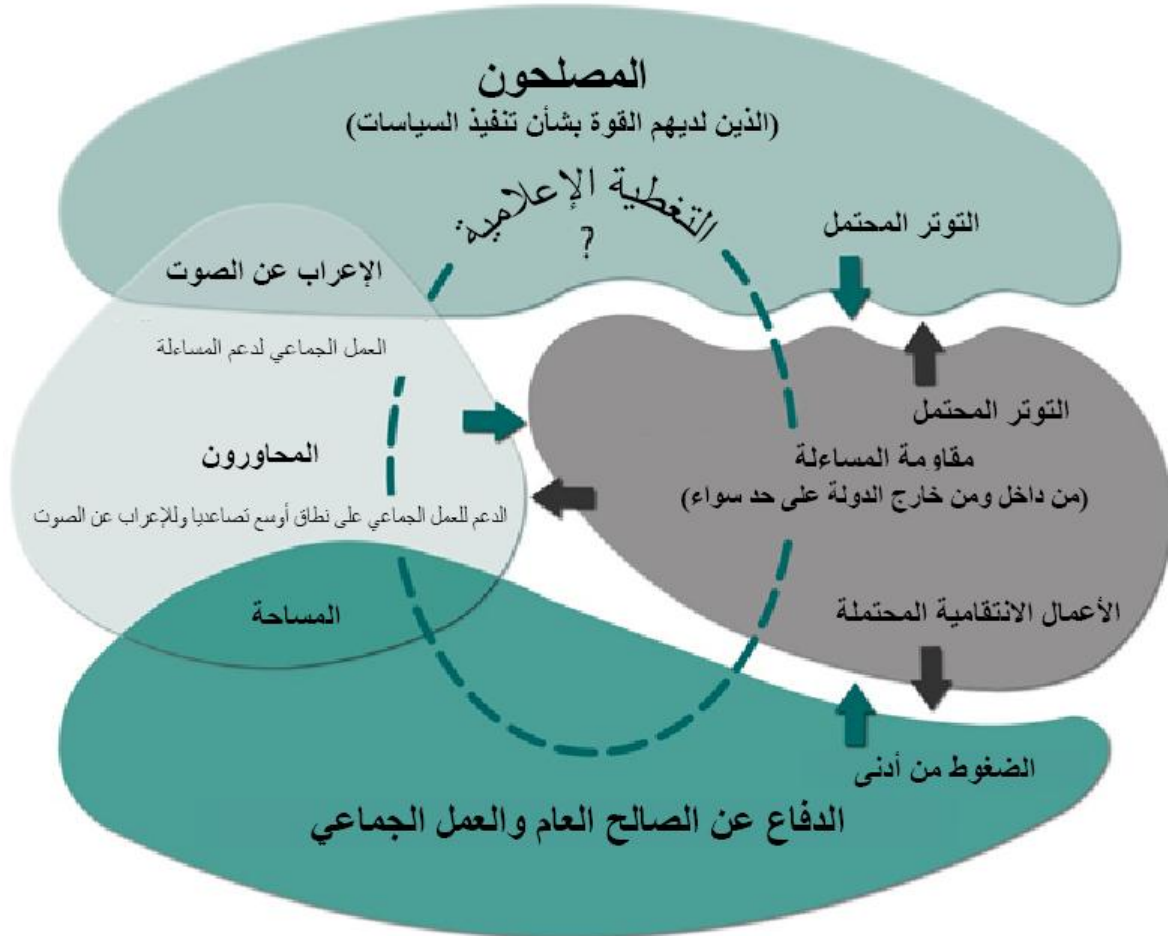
المصلحون
(الذين لديهم القوة بشأن تنفيذ السياسات)

التغطية الإعلامية
?

التوتر المحتمل

الإعراب عن الصوت

العمل الجماعي لدعم المساءلة

التوتر المحتمل

المحاورون

مقاومة المساءلة
(من داخل ومن خارج الدولة على حد سواء)

الدعم للعمل الجماعي على نطاق أوسع تصاعديا وللإعراب عن الصوت

المساحة

الأعمال الانتقامية المحتملة

الضغوط من أدنى

الدفاع عن الصالح العام والعمل الجماعي